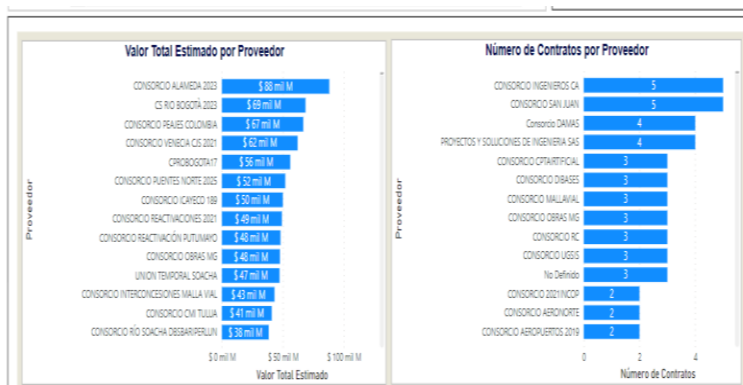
Valor Total Estimado por Proveedor

Proveedor

| Proveedor | Valor Total Estimado |
|---|---|
| CONSORCIO ALAMEDA 2023 | $ 88 mil M |
| CS RIO BOGOTÁ 2023 | $ 69 mil M |
| CONSORCIO PEAJES COLOMBIA | $ 67 mil M |
| CONSORCIO VENECIA CIS 2021 | $ 62 mil M |
| CPROBOGOTA17 | $ 56 mil M |
| CONSORCIO PUENTES NORTE 2025 | $ 52 mil M |
| CONSORCIO ICAYECO 189 | $ 50 mil M |
| CONSORCIO REACTIVACIONES 2021 | $ 49 mil M |
| CONSORCIO REACTIVACIÓN PUTUMAYO | $ 48 mil M |
| CONSORCIO OBRAS MG | $ 48 mil M |
| UNION TEMPORAL SOACHA | $ 47 mil M |
| CONSORCIO INTERCONCESIONES MALLA VIAL | $ 43 mil M |
| CONSORCIO CVI TULUA | $ 41 mil M |
| CONSORCIO RÍO SOACHA DESBARFERLUN | $ 38 mil M |

$0 mil M $50 mil M $100 mil M

Valor Total Estimado

Número de Contratos por Proveedor

Proveedor

| Proveedor | Número de Contratos |
|---|---|
| CONSORCIO INGENIEROS CA | 5 |
| CONSORCIO SAN JUAN | 5 |
| Consorcio DAMAS | 4 |
| PROYECTOS Y SOLUCIONES DE INGENIERIA SAS | 4 |
| CONSORCIO CPTARTIFICAL | 3 |
| CONSORCIO DIBASES | 3 |
| CONSORCIO MALLAVIAL | 3 |
| CONSORCIO OBRAS MG | 3 |
| CONSORCIO RC | 3 |
| CONSORCIO UGSIS | 3 |
| No Definido | 3 |
| CONSORCIO 2021 INCOP | 2 |
| CONSORCIO AERONORTE | 2 |
| CONSORCIO AEROPUERTOS 2019 | 2 |

0 2 4

Número de Contratos